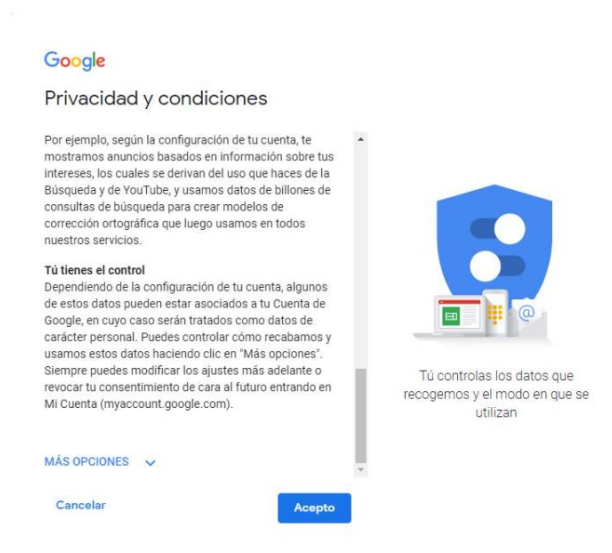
Google

Privacidad y condiciones

Por ejemplo, según la configuración de tu cuenta, te mostramos anuncios basados en información sobre tus intereses, los cuales se derivan del uso que haces de la Búsqueda y de YouTube, y usamos datos de billones de consultas de búsqueda para crear modelos de corrección ortográfica que luego usamos en todos nuestros servicios.

Tú tienes el control
Dependiendo de la configuración de tu cuenta, algunos de estos datos pueden estar asociados a tu Cuenta de Google, en cuyo caso serán tratados como datos de carácter personal. Puedes controlar cómo recabamos y usamos estos datos haciendo clic en "Más opciones". Siempre puedes modificar los ajustes más adelante o revocar tu consentimiento de cara al futuro entrando en Mi Cuenta (myaccount.google.com).

MÁS OPCIONES

Tú controlas los datos que recogemos y el modo en que se utilizan

Cancelar

Acepto